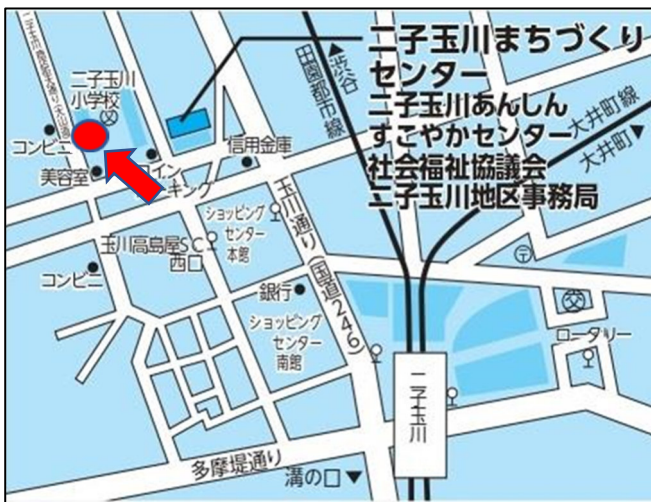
二子玉川まちづくりセンター
二子玉川あんしんすこやかセンター
社会福祉協議会
二子玉川地区事務局

二子玉川商店街通り(水道通り)
二子玉川小学校
コンビニ
美容室
コイン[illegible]キング
信用金庫
渋谷
田園都市線
大井町線
大井町
玉川通り(国道246)
ショッピングセンター本館
玉川高島屋SC西口
コンビニ
銀行
ショッピングセンター南館
ロータリー
二子玉川
多摩堤通り
溝の口